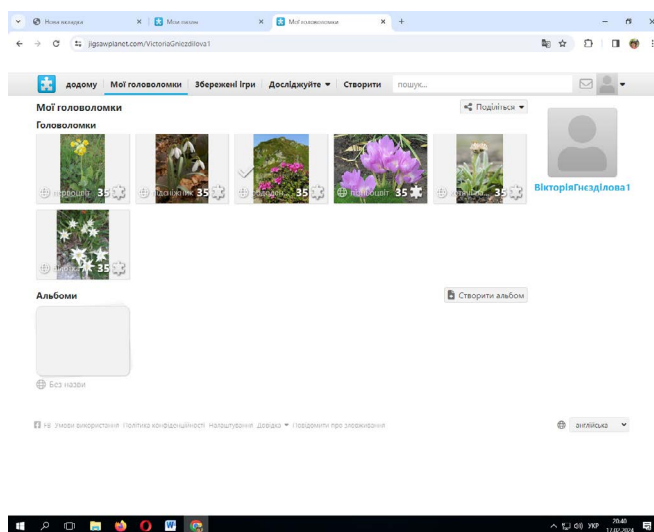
Нова вкладка | Мои пазли | Мої головоломки

jigsawplanet.com/VictoriaGniezdilova1

додому | Мої головоломки | Збережені ігри | Досліджуйте ▾ | Створити | пошук...

Мої головоломки

Поділіться ▾

Головоломки

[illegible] 35

підсніжник 35

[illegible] 35

первоцвіт 35

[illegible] 35

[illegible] 35

ВікторіяГнєзділова1

Альбоми

Створити альбом

Без назви

Умови використання | Політика конфіденційності | Налаштування | Довідка ▾ | Повідомити про зловживання

англійська

УКР 20:40